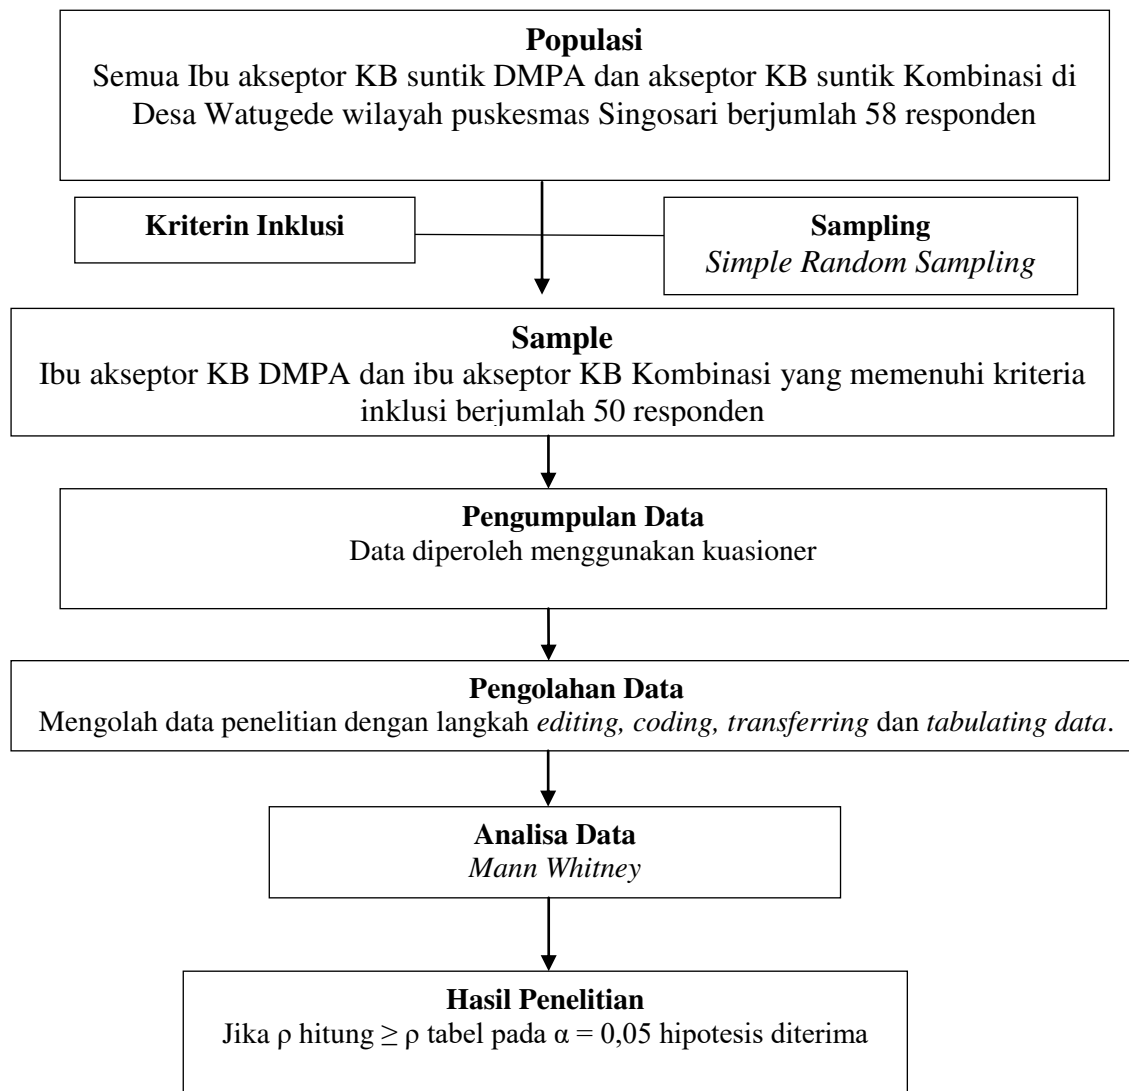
**Populasi**
Semua Ibu akseptor KB suntik DMPA dan akseptor KB suntik Kombinasi di Desa Watugede wilayah puskesmas Singosari berjumlah 58 responden

**Kriterin Inklusi**

**Sampling**
*Simple Random Sampling*

**Sample**
Ibu akseptor KB DMPA dan ibu akseptor KB Kombinasi yang memenuhi kriteria inklusi berjumlah 50 responden

**Pengumpulan Data**
Data diperoleh menggunakan kuasioner

**Pengolahan Data**
Mengolah data penelitian dengan langkah *editing, coding, transferring* dan *tabulating data*.

**Analisa Data**
*Mann Whitney*

**Hasil Penelitian**
Jika $\rho$ hitung $\geq$ $\rho$ tabel pada $\alpha = 0,05$ hipotesis diterima